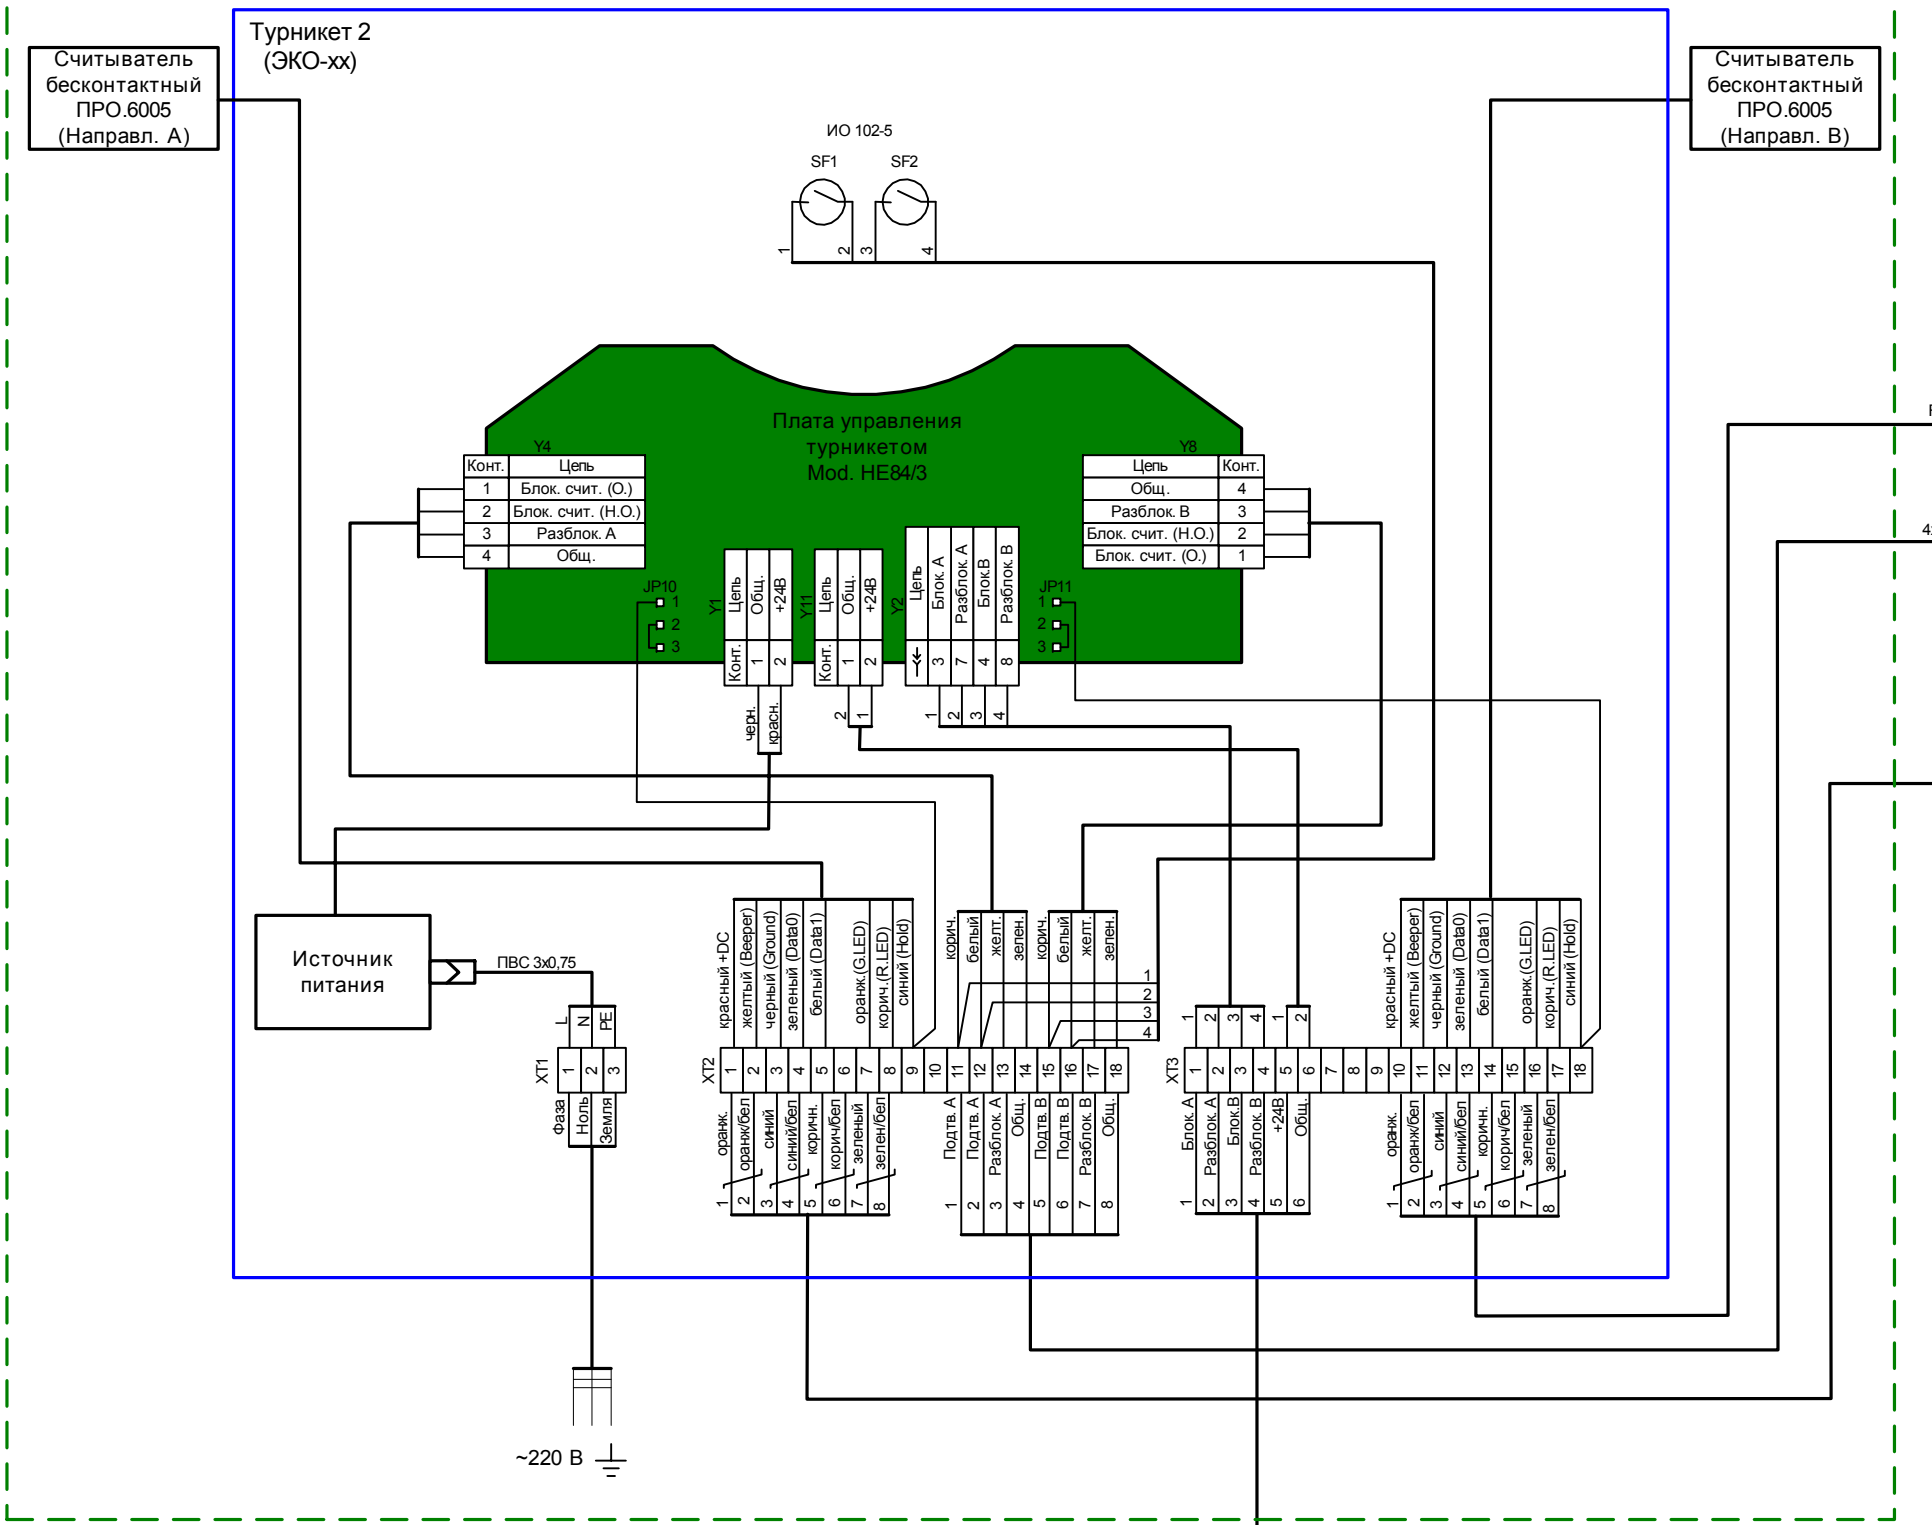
Турникет 2
(ЭКО-хх)

Считыватель бесконтактный ПРО.6005 (Направл. А)

Считыватель бесконтактный ПРО.6005 (Направл. В)

ИО 102-5
SF1
SF2
1 2 3 4

Плата управления турникетом Mod. HE84/3

Y4
| Конт. | Цепь |
|---|---|
| 1 | Блок. счит. (О.) |
| 2 | Блок. счит. (Н.О.) |
| 3 | Разблок. А |
| 4 | Общ. |

Y8
| Цепь | Конт. |
|---|---|
| Общ. | 4 |
| Разблок. В | 3 |
| Блок. счит. (Н.О.) | 2 |
| Блок. счит. (О.) | 1 |

JP10 1 2 3
Y1 Цепь Общ. +24В Конт. 1 2
Y11 Цепь Общ. +24В Конт. 1 2
Y2 Цепь Блок. А Разблок. А Блок.В Разблок. В 3 7 4 8
JP11 1 2 3

черн. красн.
2 1
1 2 3 4

Источник питания
ПВС 3х0,75
L N PE
XT1 1 2 3
Фаза Ноль Земля
~220 В

красный +DC
желтый (Beeper)
черный (Ground)
зеленый (Data0)
белый (Data1)
оранж.(G.LED)
корич.(R.LED)
синий (Hold)

корич. белый желт. зелен. корич. белый желт. зелен.
1 2 3 4

XT2 1 2 3 4 5 6 7 8 9 10 11 12 13 14 15 16 17 18

оранж. оранж/бел синий синий/бел коричн. корич/бел зеленый зелен/бел
1 2 3 4 5 6 7 8

Подтв. А Подтв. А Разблок. А Общ. Подтв. В Подтв. В Разблок. В Общ.
1 2 3 4 5 6 7 8

1 2 3 4 1 2
XT3 1 2 3 4 5 6 7 8 9 10 11 12 13 14 15 16 17 18

Блок. А Разблок. А Блок.В Разблок. В +24В Общ.
1 2 3 4 5 6

красный +DC
желтый (Beeper)
черный (Ground)
зеленый (Data0)
белый (Data1)
оранж.(G.LED)
корич.(R.LED)
синий (Hold)

оранж. оранж/бел синий синий/бел коричн. корич/бел зеленый зелен/бел
1 2 3 4 5 6 7 8